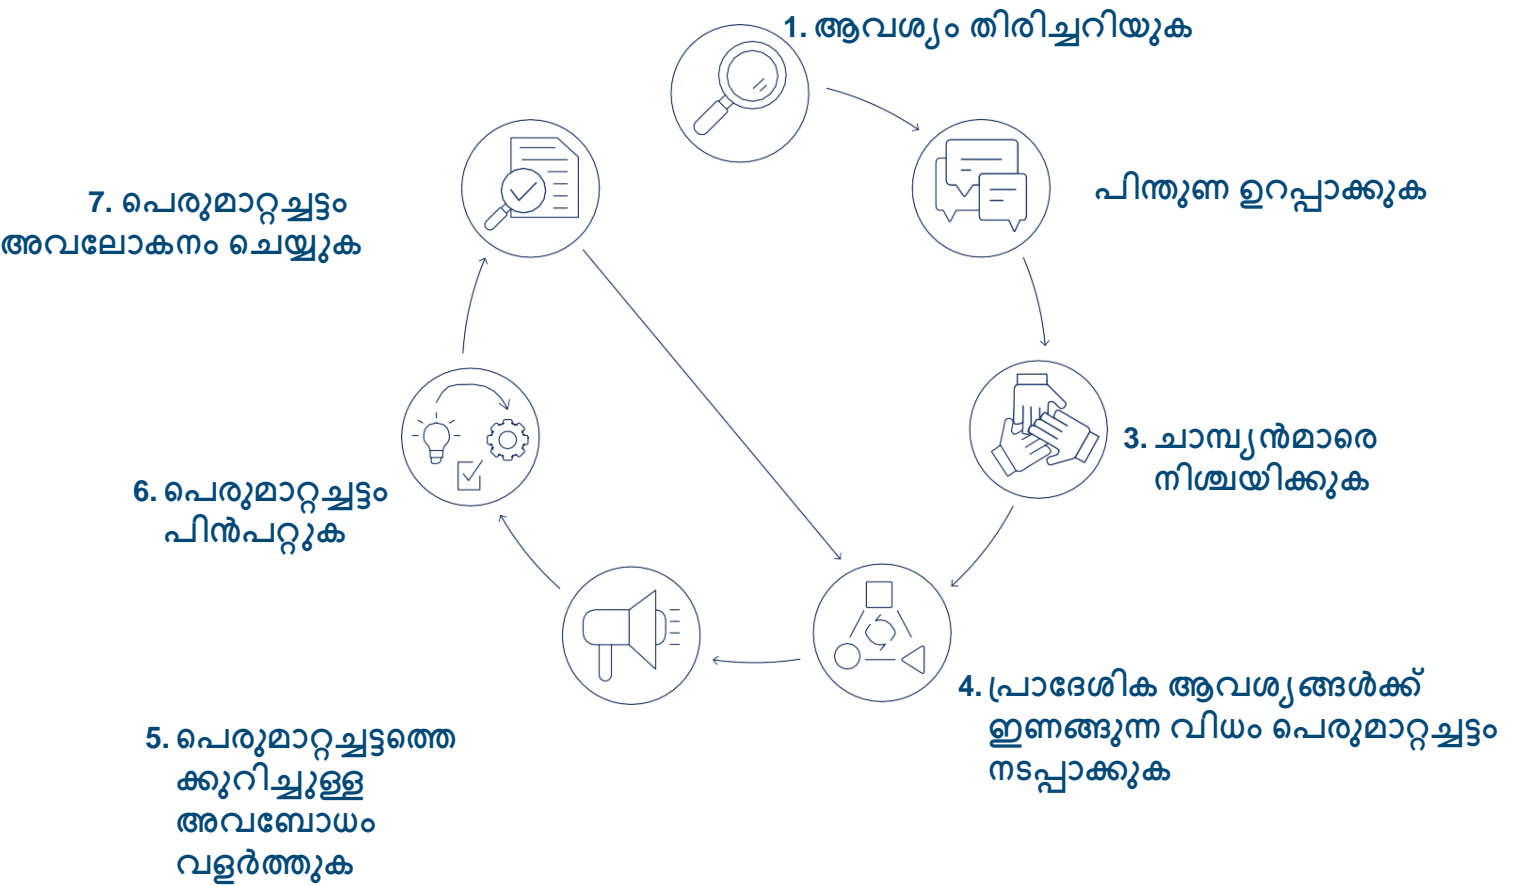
1. ആവശ്യം തിരിച്ചറിയുക

പിന്തുണ ഉറപ്പാക്കുക

3. ചാമ്പ്യൻമാരെ നിശ്ചയിക്കുക

4. പ്രാദേശിക ആവശ്യങ്ങൾക്ക് ഇണങ്ങുന്ന വിധം പെരുമാറ്റച്ചട്ടം നടപ്പാക്കുക

5. പെരുമാറ്റച്ചട്ടത്തെ ക്കുറിച്ചുള്ള അവബോധം വളർത്തുക

6. പെരുമാറ്റച്ചട്ടം പിൻപറ്റുക

7. പെരുമാറ്റച്ചട്ടം അവലോകനം ചെയ്യുക